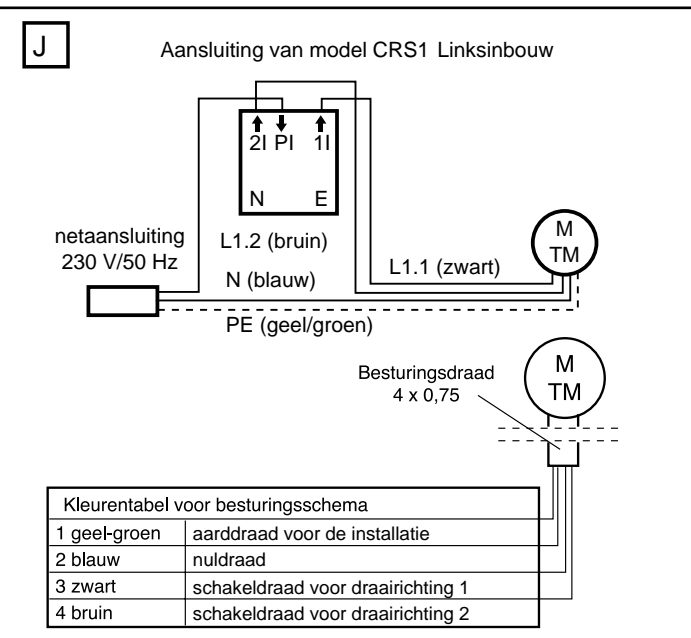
J

Aansluiting van model CRS1 Linksinbouw

2I PI 1I

N E

netaansluiting 230 V/50 Hz

L1.2 (bruin)

N (blauw)

L1.1 (zwart)

PE (geel/groen)

M TM

Besturingsdraad 4 x 0,75

M TM

| Kleurentabel voor besturingsschema | |
|---|---|
| 1 geel-groen | aarddraad voor de installatie |
| 2 blauw | nuldraad |
| 3 zwart | schakeldraad voor draairichting 1 |
| 4 bruin | schakeldraad voor draairichting 2 |